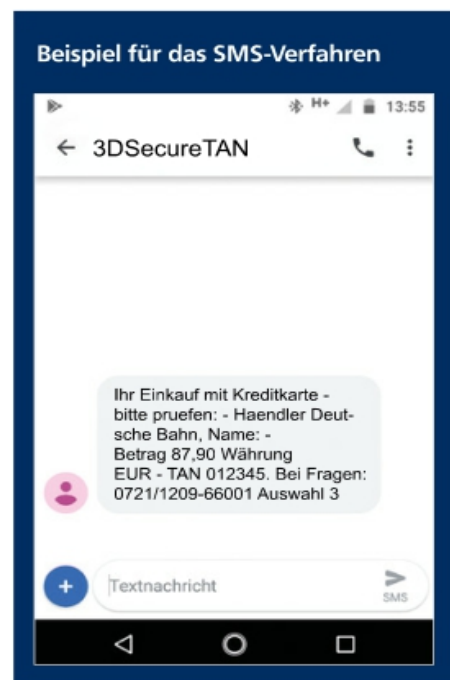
Beispiel für das SMS-Verfahren

H+ 13:55

3DSecureTAN

Ihr Einkauf mit Kreditkarte - bitte pruefen: - Haendler Deutsche Bahn, Name: - Betrag 87,90 Währung EUR - TAN 012345. Bei Fragen: 0721/1209-66001 Auswahl 3

Textnachricht

SMS